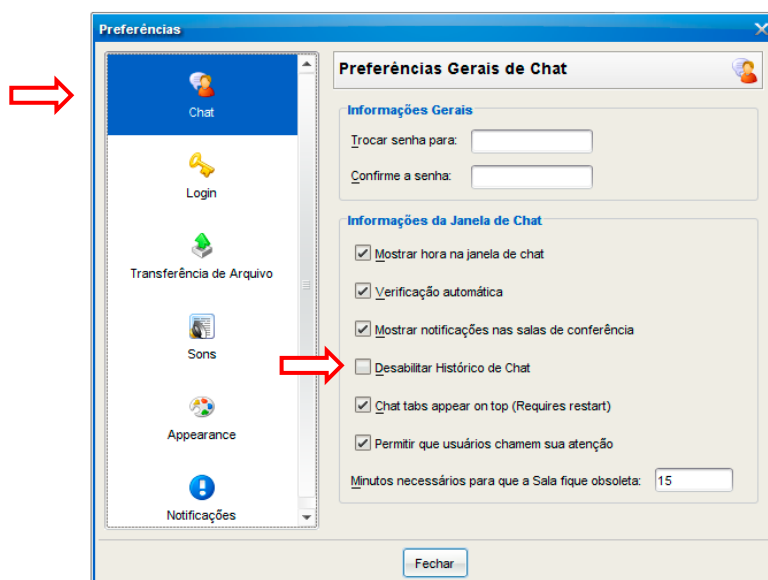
Preferências

Chat

Login

Transferência de Arquivo

Sons

Appearance

Notificações

Preferências Gerais de Chat

Informações Gerais

Trocar senha para:

Confirme a senha:

Informações da Janela de Chat

Mostrar hora na janela de chat

Verificação automática

Mostrar notificações nas salas de conferência

Desabilitar Histórico de Chat

Chat tabs appear on top (Requires restart)

Permitir que usuários chamem sua atenção

Minutos necessários para que a Sala fique obsoleta: 15

Fechar